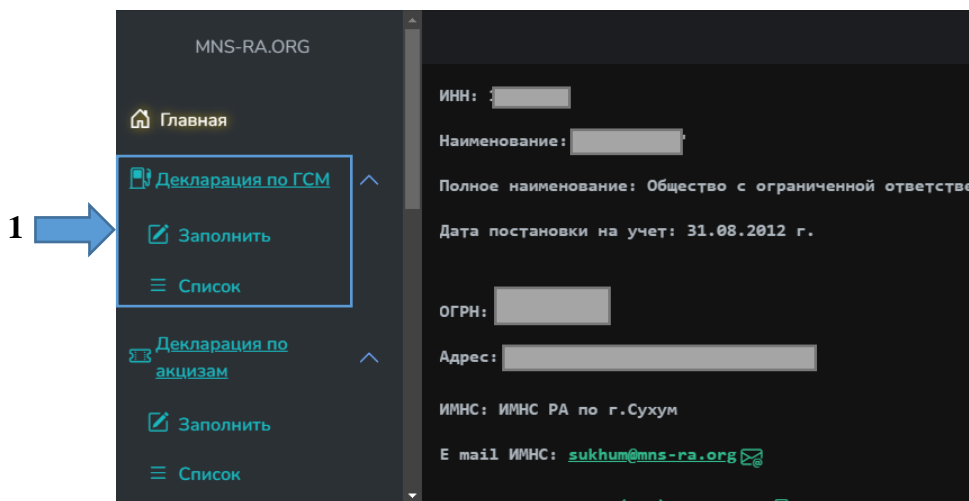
1

MNS-RA.ORG

Главная

Декларация по ГСМ

Заполнить

Список

Декларация по акцизам

Заполнить

Список

ИНН: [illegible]

Наименование: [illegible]

Полное наименование: Общество с ограниченной ответстве

Дата постановки на учет: 31.08.2012 г.

ОГРН: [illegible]

Адрес: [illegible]

ИМНС: ИМНС РА по г.Сухум

E mail ИМНС: sukhum@mns-ra.org